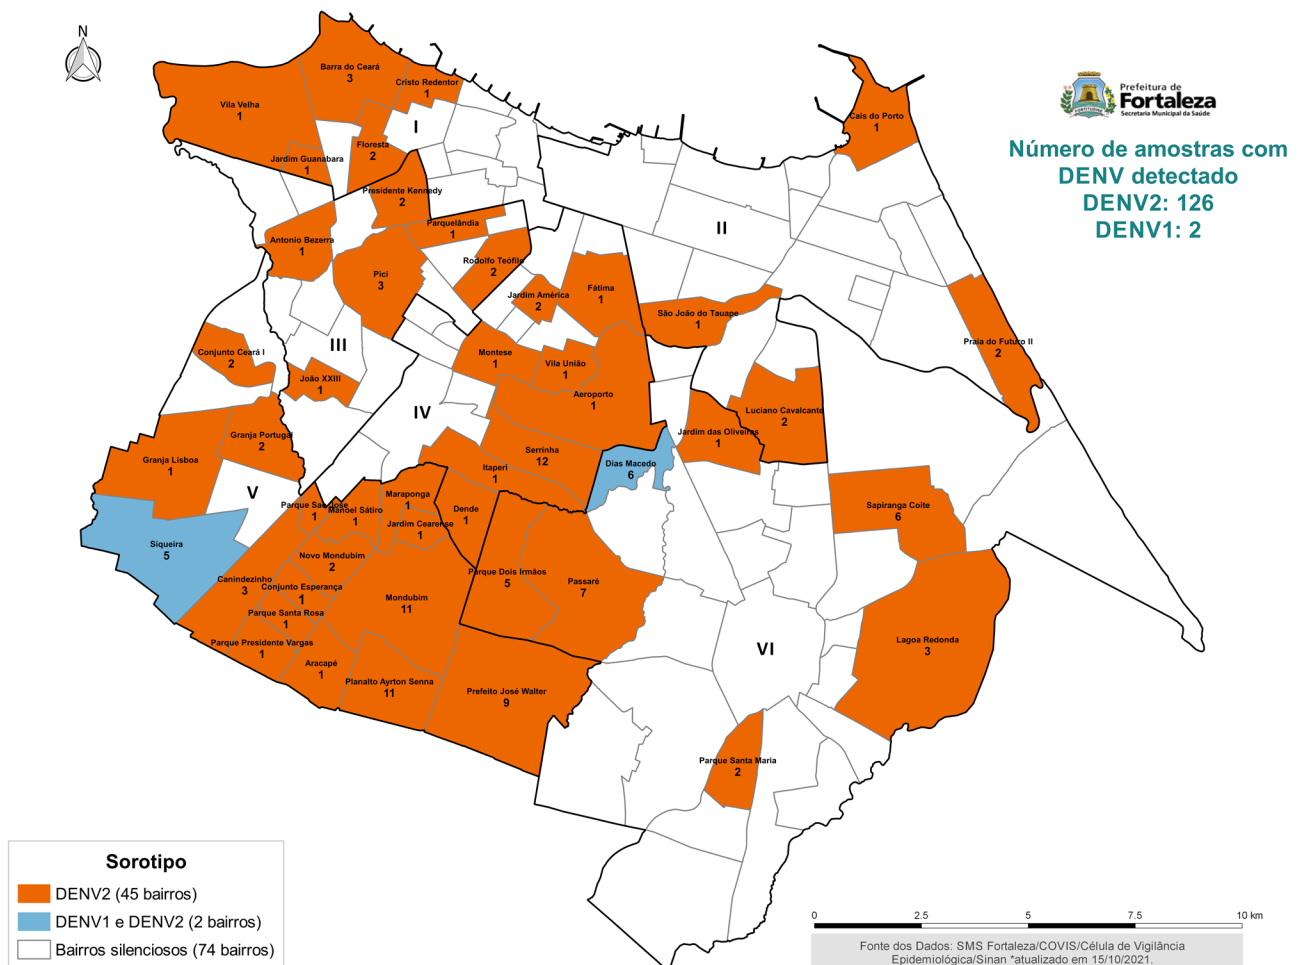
N

Prefeitura de
Fortaleza
Secretaria Municipal da Saúde

Número de amostras com DENV detectado
DENV2: 126
DENV1: 2

Barra do Ceará
3
Cristo Redentor
1
Vila Velha
1
I
Floresta
2
Jardim Guanabara
1
Presidente Kennedy
2
Cais do Porto
1
II
Parquelândia
1
Antonio Bezerra
1
Rodolfo Teófilo
2
Pici
3
Jardim América
2
Fátima
1
São João do Tauape
1
Praia do Futuro II
2
Conjunto Ceará I
2
III
Montese
1
Vila União
1
João XXIII
1
Aeroporto
1
Luciano Cavalcante
2
IV
Jardim das Oliveiras
1
Granja Portugal
2
Granja Lisboa
1
Serrinha
12
Dias Macedo
6
Itaperi
1
V
Maraponga
1
Parque São José
1
Manoel Sátiro
1
Jardim Cearense
1
Dendê
1
Sapiranga Coité
6
Siqueira
5
Novo Mondubim
2
Canindezinho
3
Conjunto Esperança
1
Parque Dois Irmãos
5
Passaré
7
Mondubim
11
Parque Santa Rosa
1
Parque Presidente Vargas
1
Lagoa Redonda
3
VI
Aracapé
1
Planalto Ayrton Senna
11
Prefeito José Walter
9
Parque Santa Maria
2

Sorotipo
DENV2 (45 bairros)
DENV1 e DENV2 (2 bairros)
Bairros silenciosos (74 bairros)

0 2.5 5 7.5 10 km

Fonte dos Dados: SMS Fortaleza/COVIS/Célula de Vigilância Epidemiológica/Sinan *atualizado em 15/10/2021.